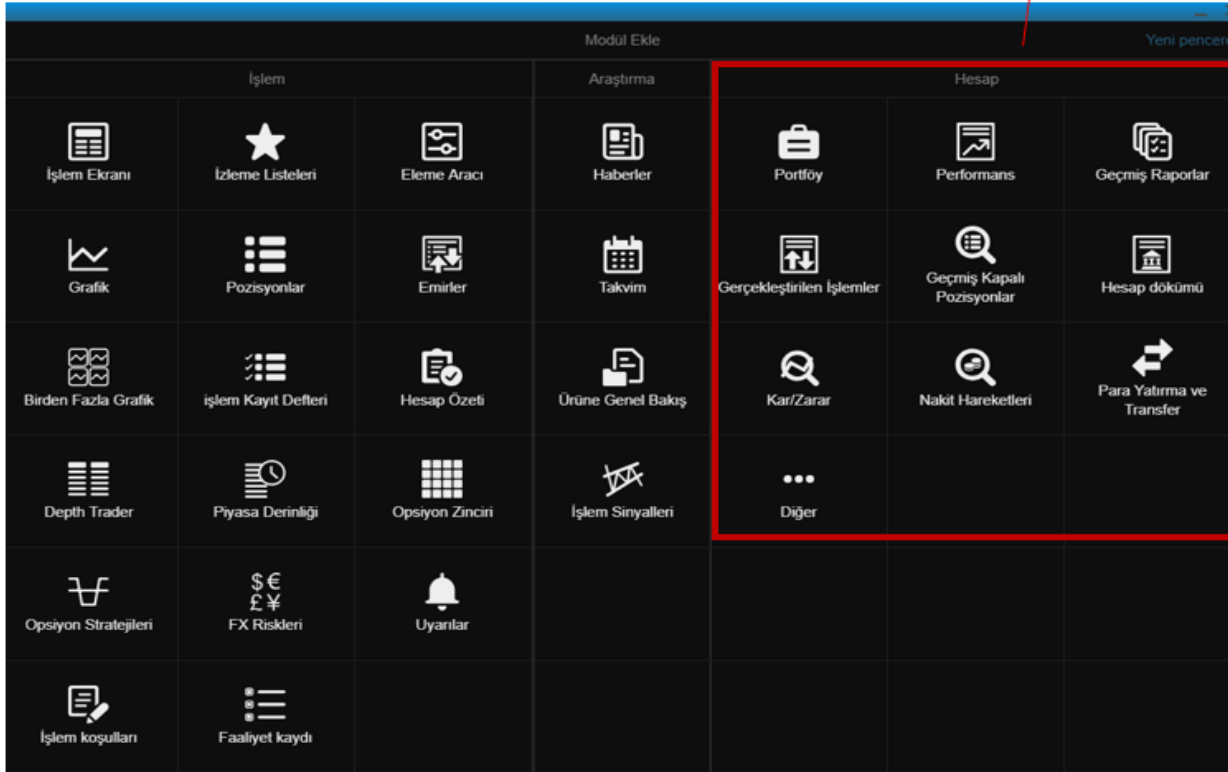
Modül Ekle

Yeni pencer

İşlem

Araştırma

Hesap

İşlem Ekranı

İzleme Listeleri

Eleme Aracı

Haberler

Portföy

Performans

Geçmiş Raporlar

Grafik

Pozisyonlar

Emirler

Takvim

Gerçekleştirilen İşlemler

Geçmiş Kapalı Pozisyonlar

Hesap dökümü

Birden Fazla Grafik

işlem Kayıt Defteri

Hesap Özeti

Ürüne Genel Bakış

Kar/Zarar

Nakit Hareketleri

Para Yatırma ve Transfer

Depth Trader

Piyasa Derinliği

Opsiyon Zinciri

İşlem Sinyalleri

Diğer

Opsiyon Stratejileri

$€
£¥
FX Riskleri

Uyarılar

İşlem koşulları

Faaliyet kaydı